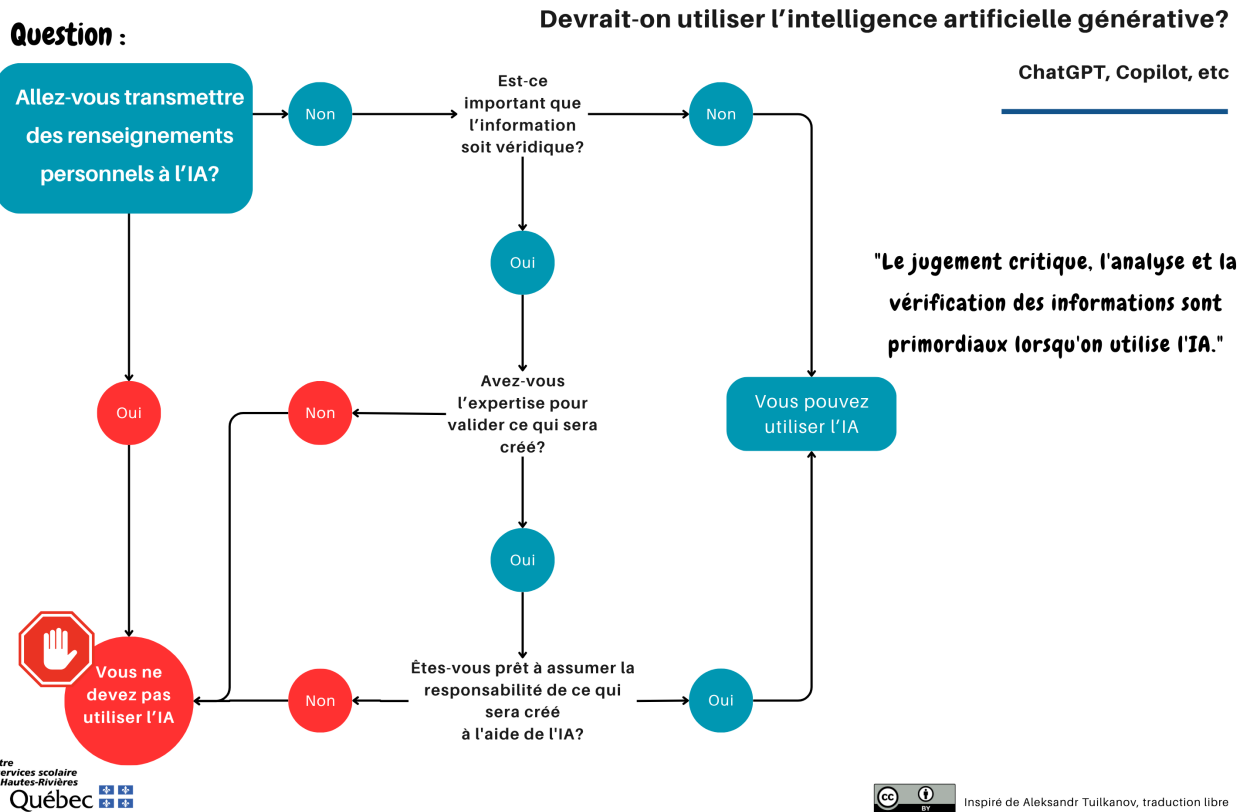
Question :

Devrait-on utiliser l'intelligence artificielle générative?

ChatGPT, Copilot, etc

Allez-vous transmettre des renseignements personnels à l'IA?

Non

Est-ce important que l'information soit véridique?

Non

Oui

"Le jugement critique, l'analyse et la vérification des informations sont primordiaux lorsqu'on utilise l'IA."

Oui

Non

Avez-vous l'expertise pour valider ce qui sera créé?

Vous pouvez utiliser l'IA

Oui

Vous ne devez pas utiliser l'IA

Non

Êtes-vous prêt à assumer la responsabilité de ce qui sera créé à l'aide de l'IA?

Oui

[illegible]tre
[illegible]ervices scolaire
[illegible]Hautes-Rivières
Québec

BY

Inspiré de Aleksandr Tuilkanov, traduction libre